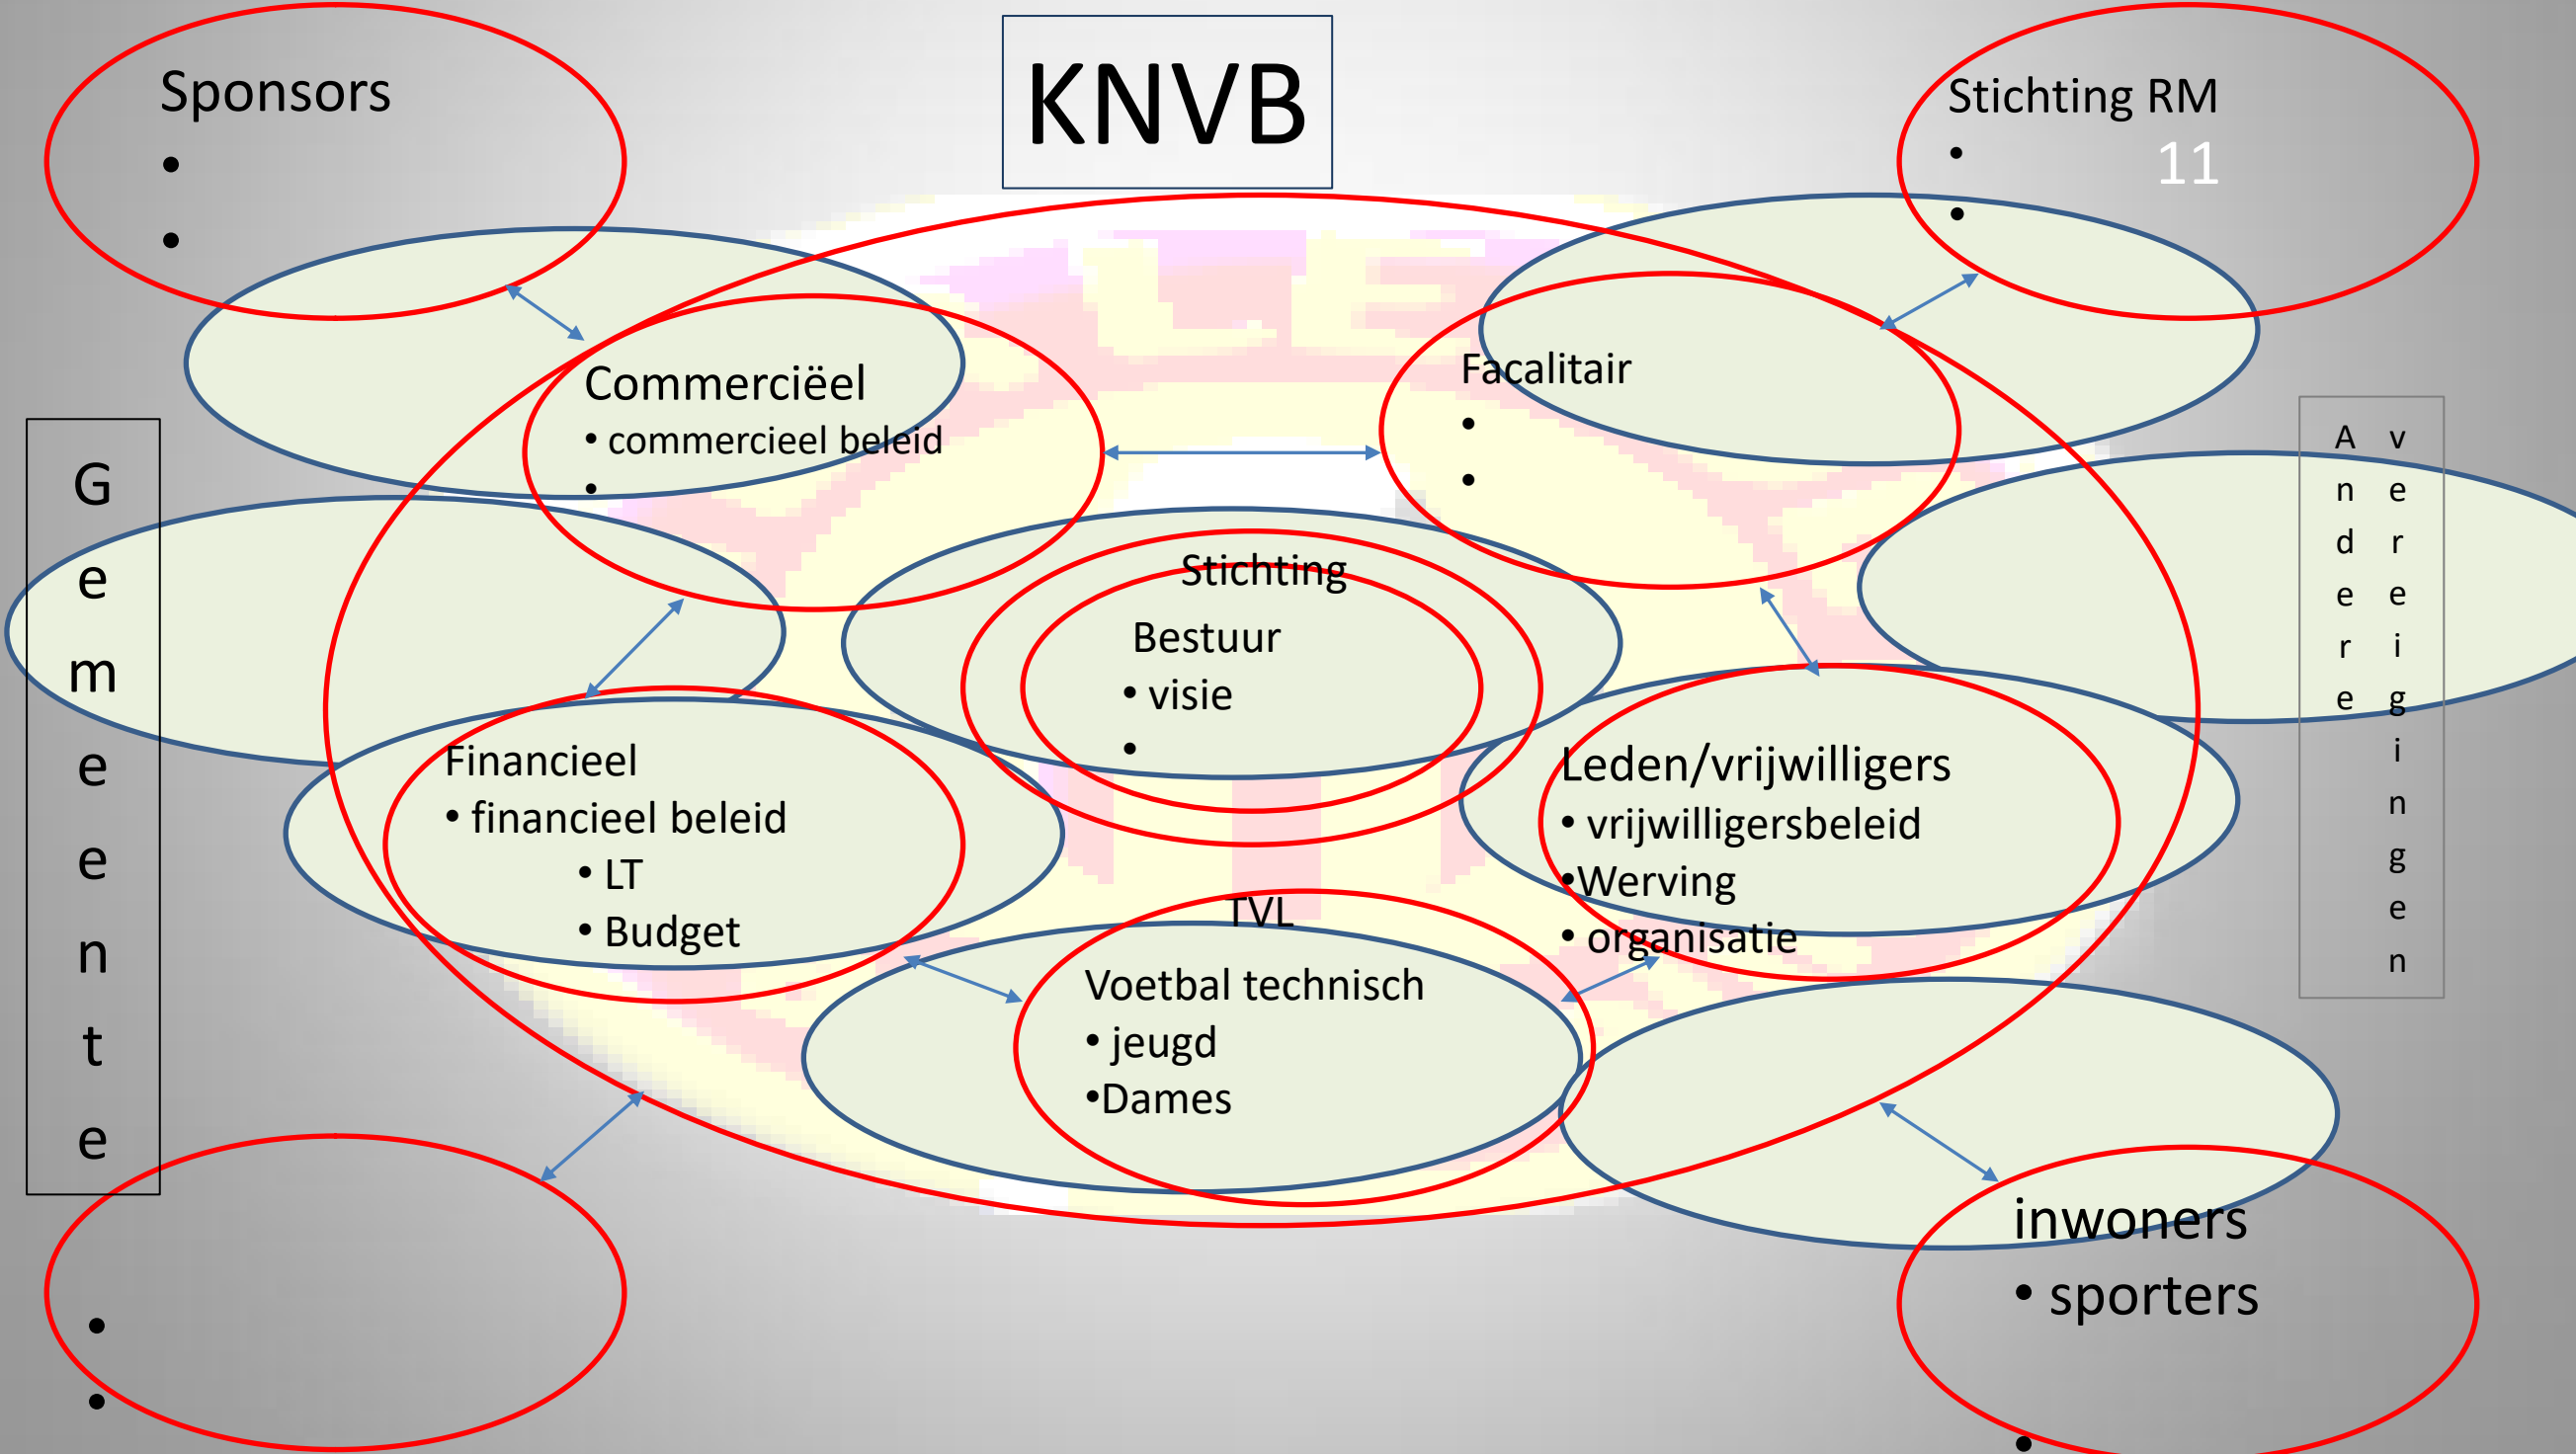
Sponsors
•
•

KNVB

Stichting RM
•
•
11

Gemeente

Commerciëel
• commercieel beleid
•

Facalitair
•
•

Andere verenigingen

Stichting
Bestuur
• visie
•

Financieel
• financieel beleid
• LT
• Budget

Leden/vrijwilligers
• vrijwilligersbeleid
•Werving
• organisatie

TVL
Voetbal technisch
• jeugd
•Dames

•
•

inwoners
• sporters
•